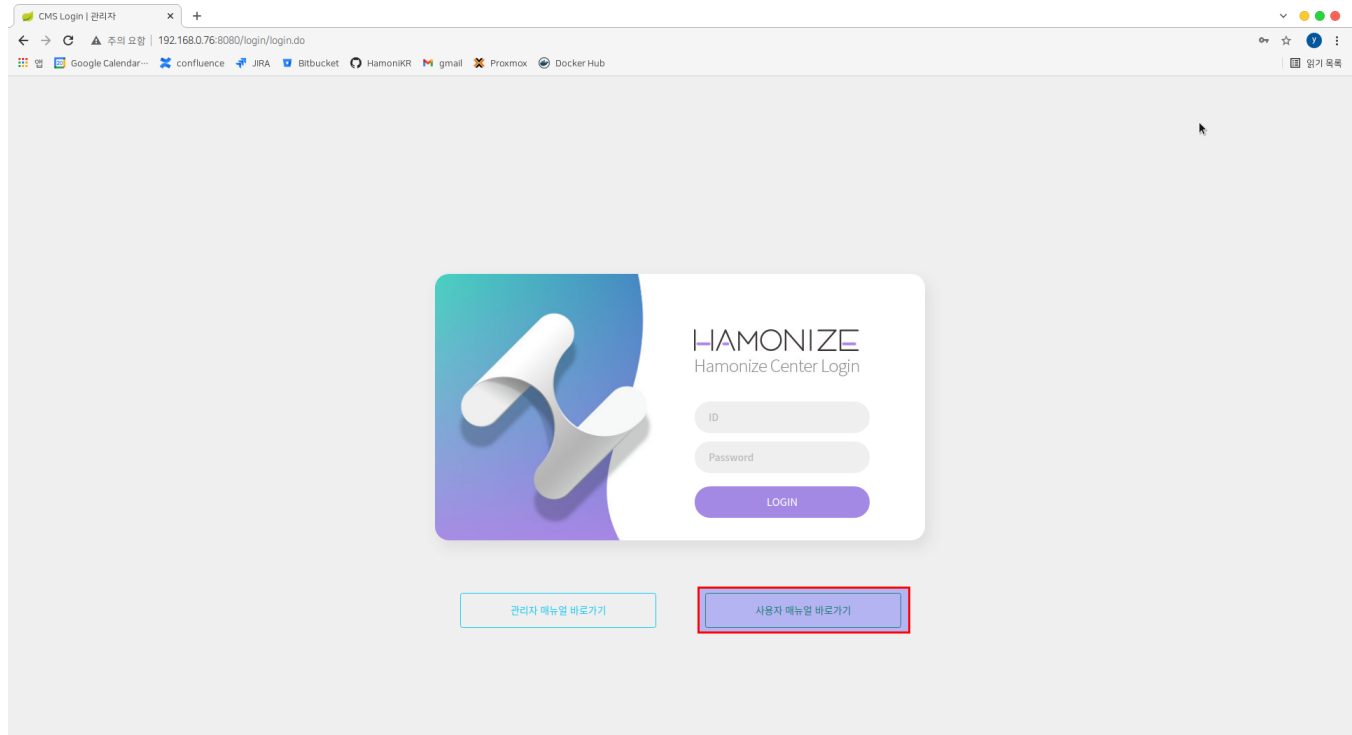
CMS Login | 관리자 ×
+

주의 요함 | 192.168.0.76:8080/login/login.do

앱 Google Calendar··· confluence JIRA Bitbucket HamoniKR gmail Proxmox Docker Hub

읽기 목록

y

HAMONIZE
Hamonize Center Login

ID

Password

LOGIN

관리자 매뉴얼 바로가기

사용자 매뉴얼 바로가기